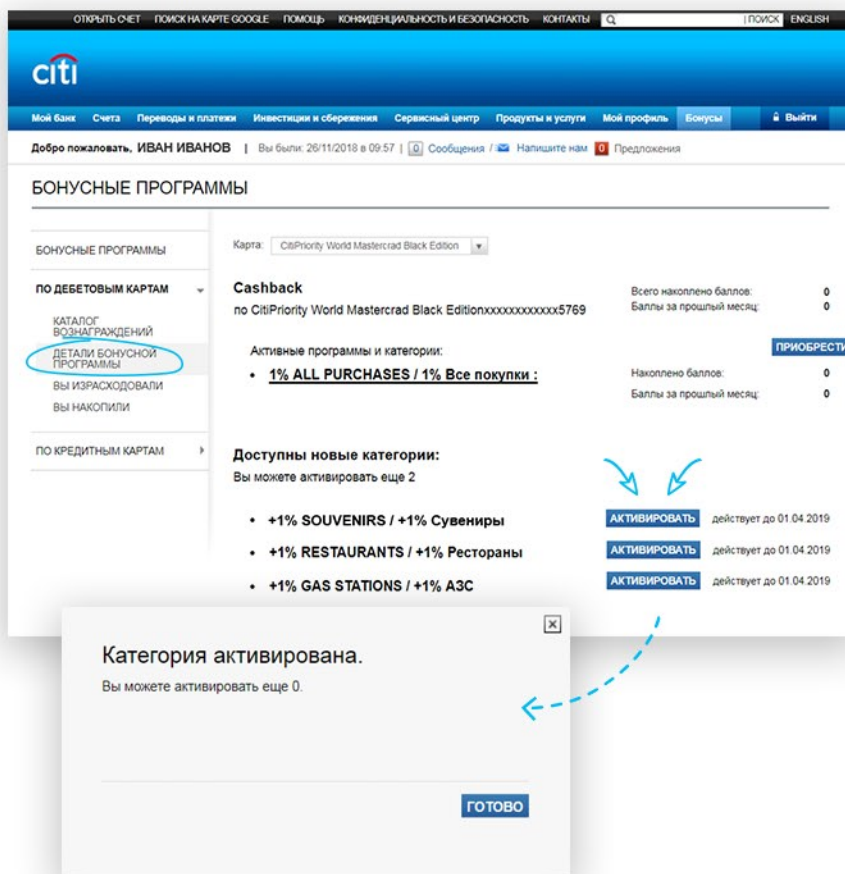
ОТКРЫТЬ СЧЕТ ПОИСК НА КАРТЕ GOOGLE ПОМОЩЬ КОНФИДЕНЦИАЛЬНОСТЬ И БЕЗОПАСНОСТЬ КОНТАКТЫ ПОИСК ENGLISH

citi

Мой банк Счета Переводы и платежи Инвестиции и сбережения Сервисный центр Продукты и услуги Мой профиль Бонусы Выйти

Добро пожаловать, ИВАН ИВАНОВ | Вы были: 26/11/2018 в 09:57 | 0 Сообщения / Напишите нам 0 Предложения

БОНУСНЫЕ ПРОГРАММЫ

БОНУСНЫЕ ПРОГРАММЫ

ПО ДЕБЕТОВЫМ КАРТАМ

КАТАЛОГ ВОЗНАГРАЖДЕНИЙ

ДЕТАЛИ БОНУСНОЙ ПРОГРАММЫ

ВЫ ИЗРАСХОДОВАЛИ

ВЫ НАКОПИЛИ

ПО КРЕДИТНЫМ КАРТАМ

Карта: CitiPriority World Mastercrad Black Edition

Cashback
по CitiPriority World Mastercrad Black Editionxxxxxxxxxxxx5769

Всего накоплено баллов: 0
Баллы за прошлый месяц: 0

ПРИОБРЕСТИ

Активные программы и категории:

• 1% ALL PURCHASES / 1% Все покупки :

Накоплено баллов: 0
Баллы за прошлый месяц: 0

Доступны новые категории:
Вы можете активировать еще 2

• +1% SOUVENIRS / +1% Сувениры АКТИВИРОВАТЬ действует до 01.04.2019

• +1% RESTAURANTS / +1% Рестораны АКТИВИРОВАТЬ действует до 01.04.2019

• +1% GAS STATIONS / +1% АЗС АКТИВИРОВАТЬ действует до 01.04.2019

Категория активирована.
Вы можете активировать еще 0.

ГОТОВО